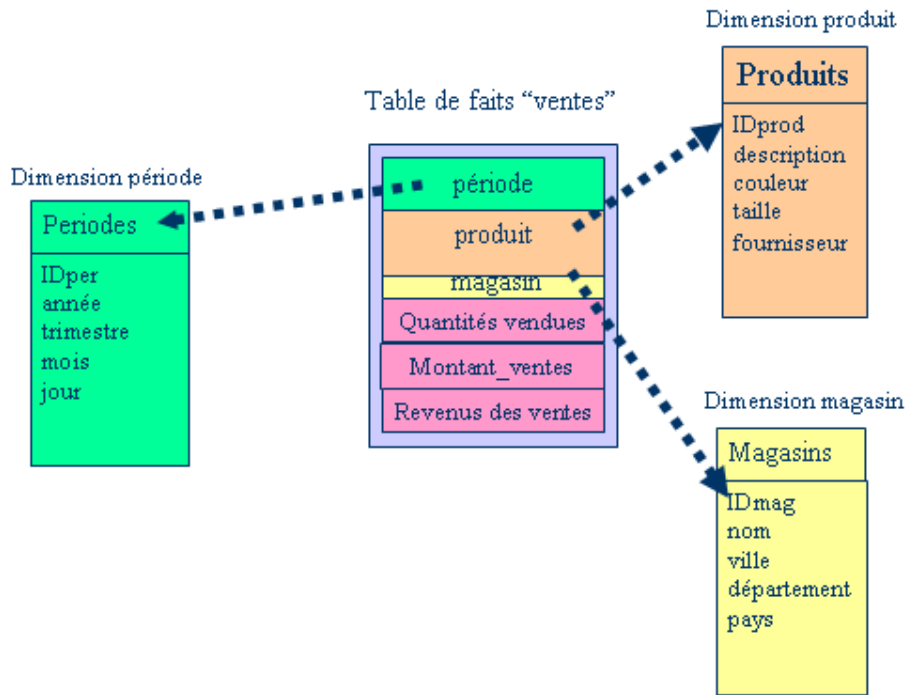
Dimension produit

Produits

IDprod
description
couleur
taille
fournisseur

Table de faits “ventes”

période
produit
magasin
Quantités vendues
Montant_ventes
Revenus des ventes

Dimension période

Periodes

IDper
année
trimestre
mois
jour

Dimension magasin

Magasins

IDmag
nom
ville
département
pays